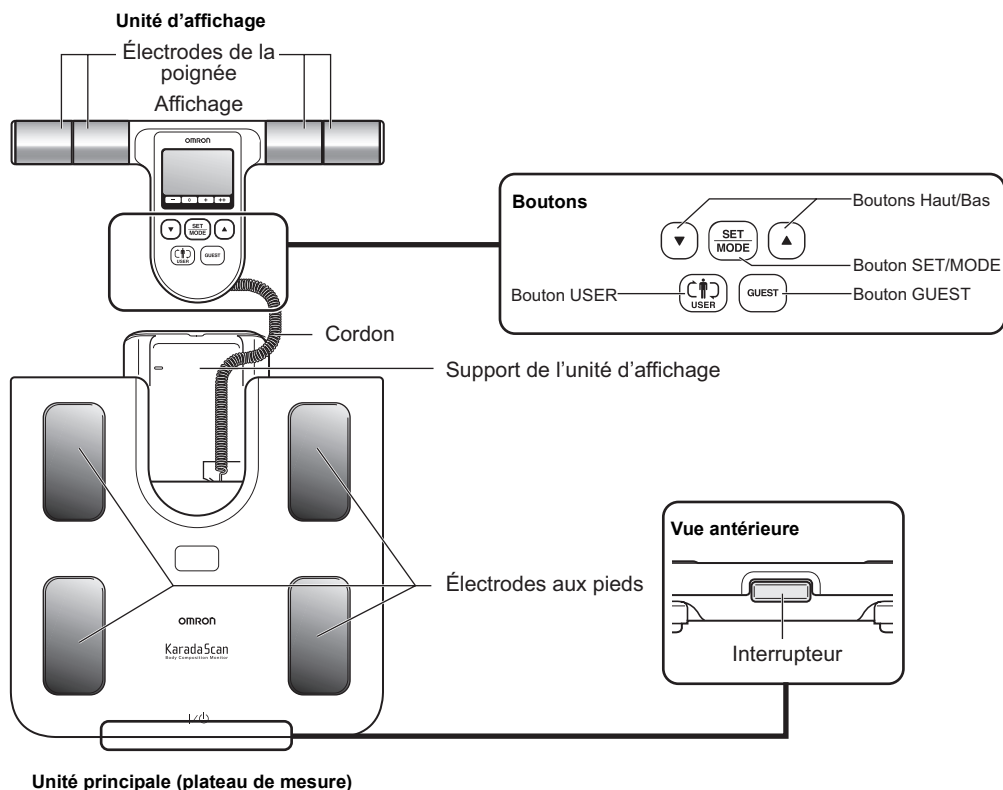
Unité d'affichage

Électrodes de la poignée

Affichage

OMRON

SET MODE

USER

GUEST

Boutons

Boutons Haut/Bas

SET MODE

Bouton SET/MODE

Bouton USER

USER

GUEST

Bouton GUEST

Cordon

Support de l'unité d'affichage

Électrodes aux pieds

OMRON

KaradaScan
Body Composition Monitor

Vue antérieure

Interrupteur

Unité principale (plateau de mesure)